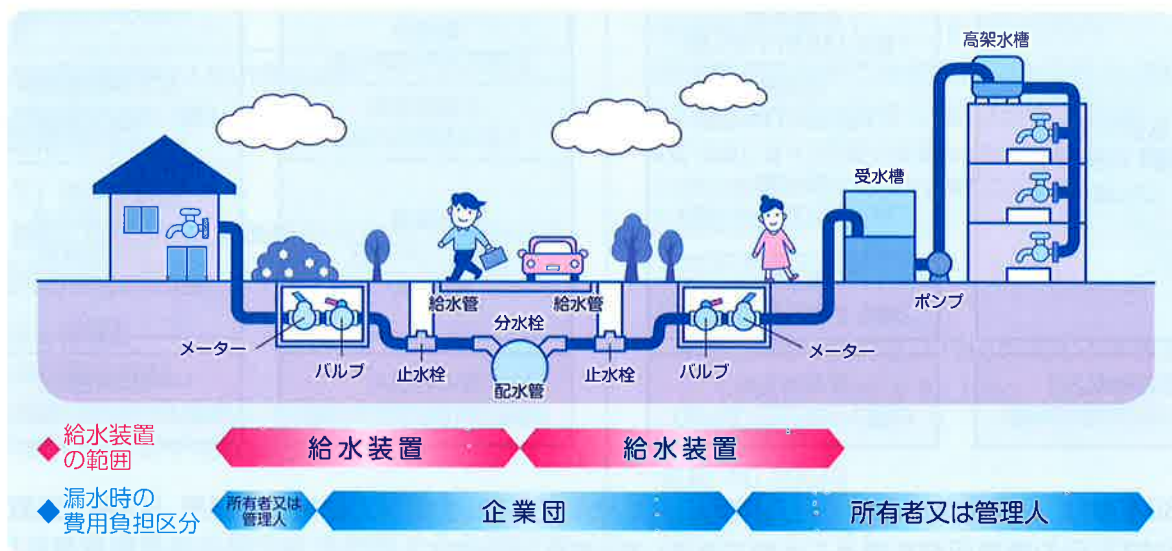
高架水槽

受水槽

ポンプ

給水管

給水管

分水栓

メーター

バルブ

止水栓

配水管

止水栓

バルブ

メーター

◆給水装置の範囲

給水装置

給水装置

◆漏水時の費用負担区分

所有者又は管理人

企業団

所有者又は管理人